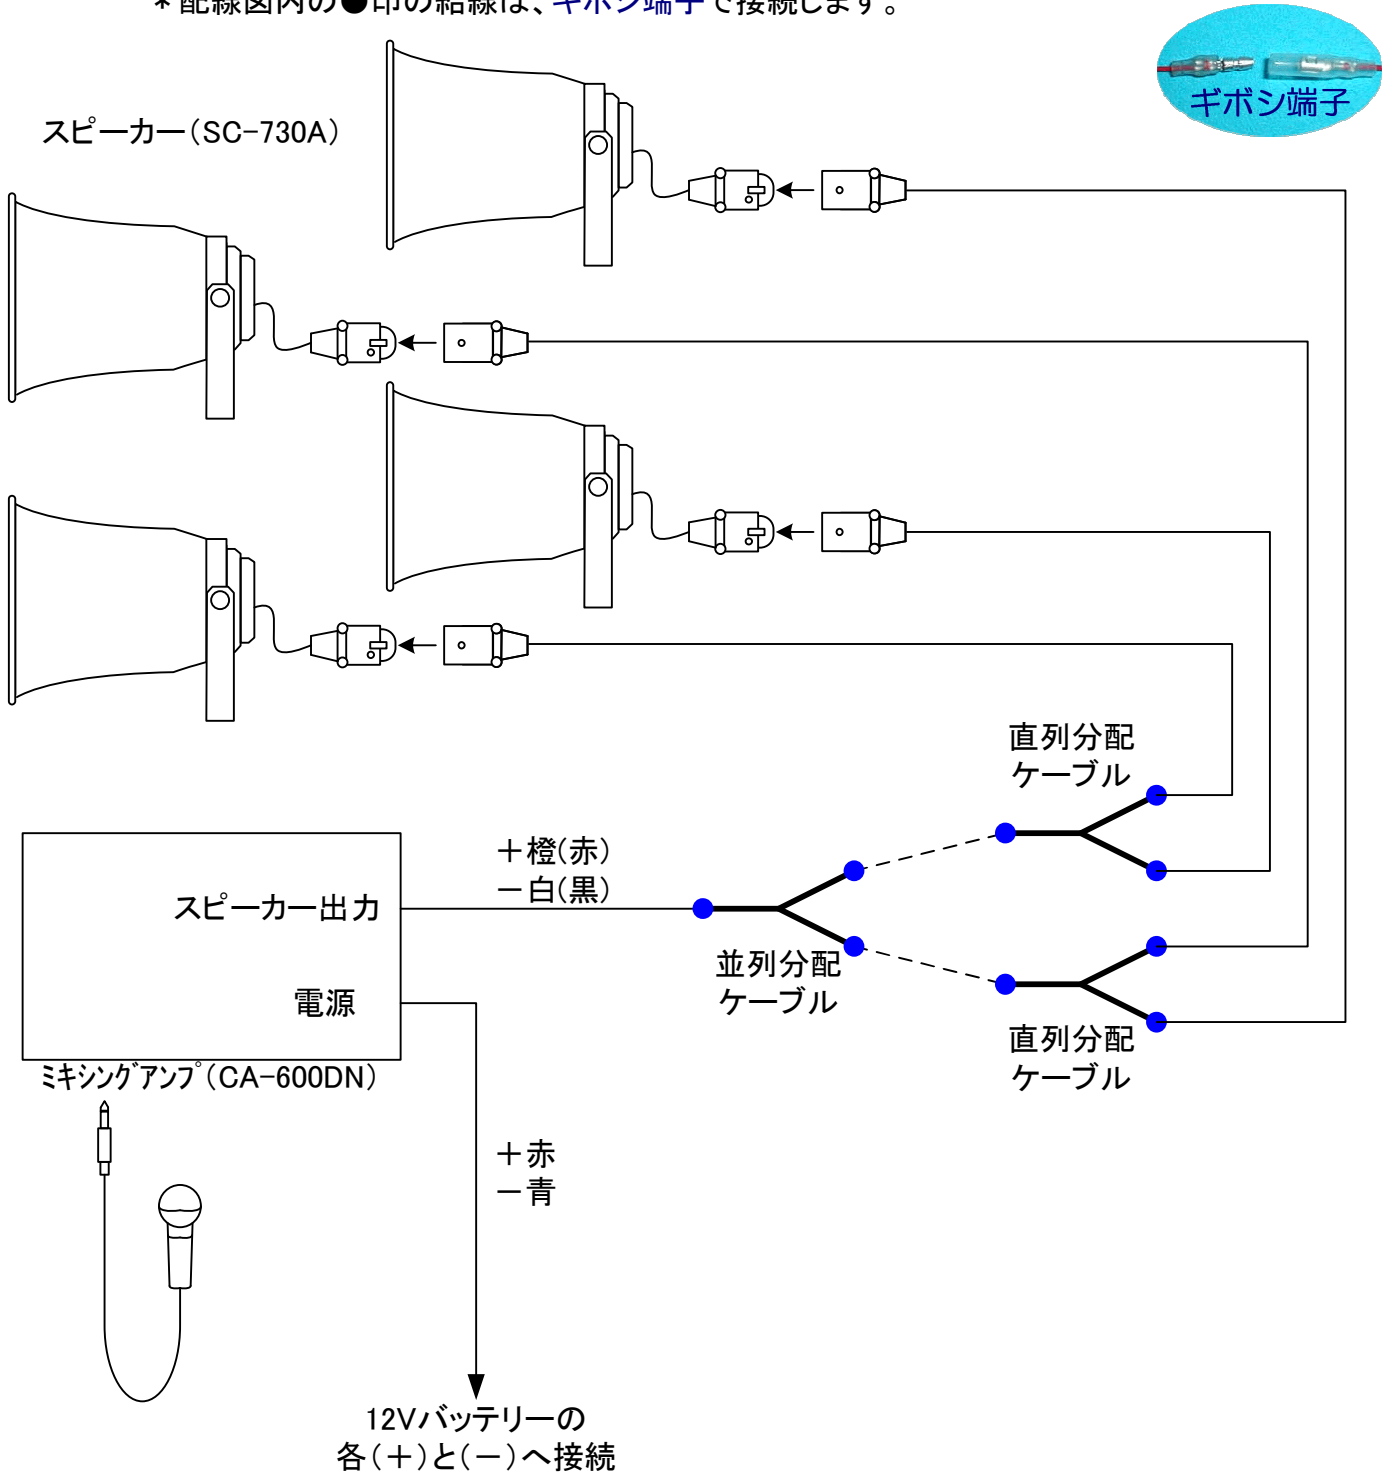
＊配線図内の●印の結線は、ギボシ端子で接続します。

ギボシ端子

スピーカー（SC−730A）

直列分配
ケーブル

＋橙(赤)
－白(黒)

スピーカー出力

電源

並列分配
ケーブル

直列分配
ケーブル

ﾐｷｼﾝｸﾞｱﾝﾌﾟ（CA−600DN）

＋赤
－青

12Vバッテリーの
各(＋)と(－)へ接続